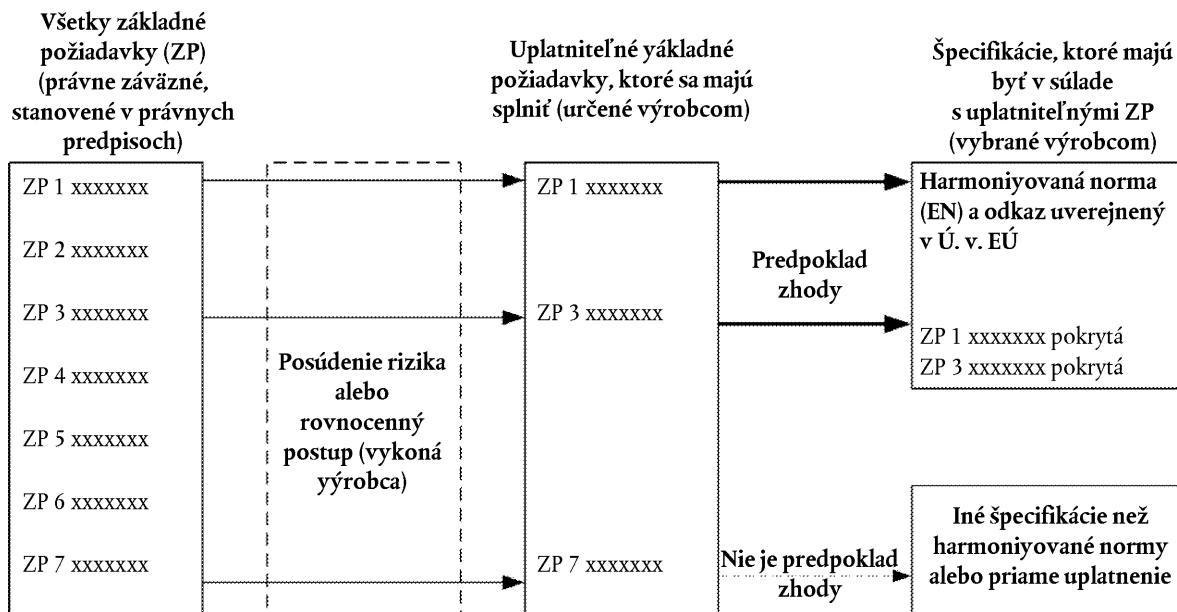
Všetky základné požiadavky (ZP) (právne záväzné, stanovené v právnych predpisoch)

ZP 1 xxxxxxx

ZP 2 xxxxxxx

ZP 3 xxxxxxx

ZP 4 xxxxxxx

ZP 5 xxxxxxx

ZP 6 xxxxxxx

ZP 7 xxxxxxx

Posúdenie rizika alebo rovnocenný postup (vykoná yýrobca)

Uplatniteľné yákladné požiadavky, ktoré sa majú splniť (určené výrobcom)

ZP 1 xxxxxxx

ZP 3 xxxxxxx

ZP 7 xxxxxxx

Predpoklad zhody

Nie je predpoklad zhody

Špecifikácie, ktoré majú byť v súlade s uplatniteľnými ZP (vybrané výrobcom)

Harmoniyovaná norma (EN) a odkaz uverejnený v Ú. v. EÚ

ZP 1 xxxxxxx pokrytá
ZP 3 xxxxxxx pokrytá

Iné špecifikácie než harmoniyované normy alebo priame uplatnenie